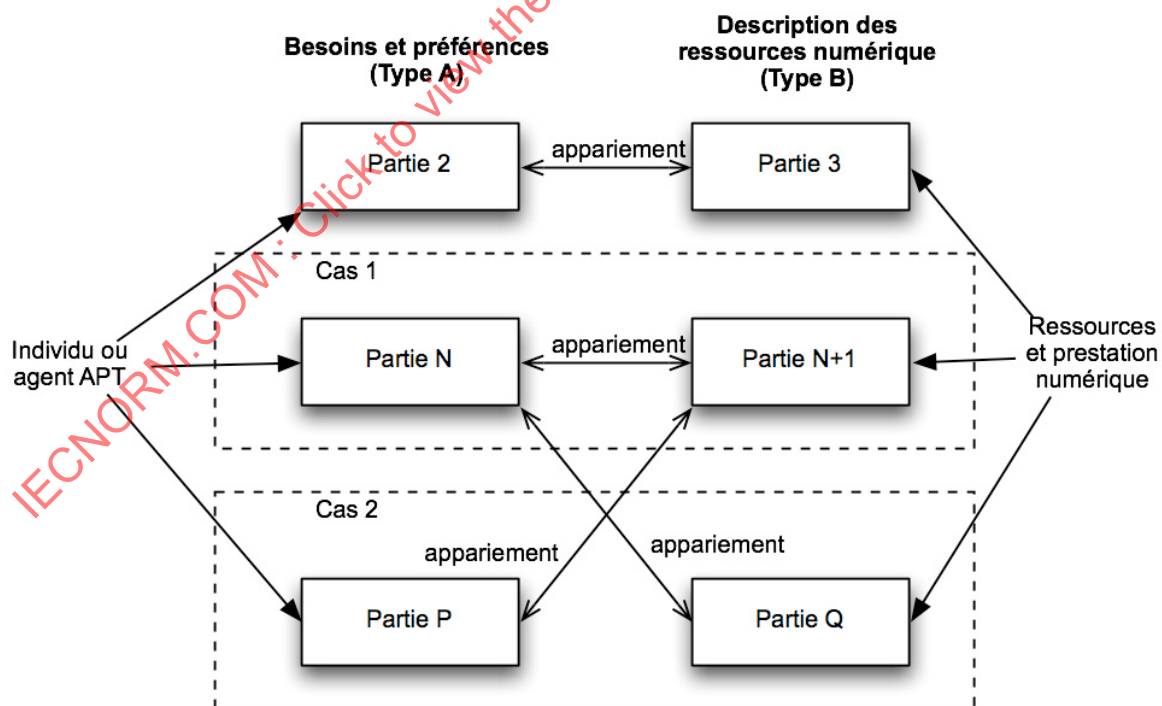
IECNORM.COM : Click to view the

Besoins et préférences
(Type A)

Description des
ressources numérique
(Type B)

Partie 2

appariement

Partie 3

Cas 1

Individu ou
agent APT

Partie N

appariement

Partie N+1

Ressources
et prestation
numérique

Cas 2

appariement

appariement

Partie P

Partie Q